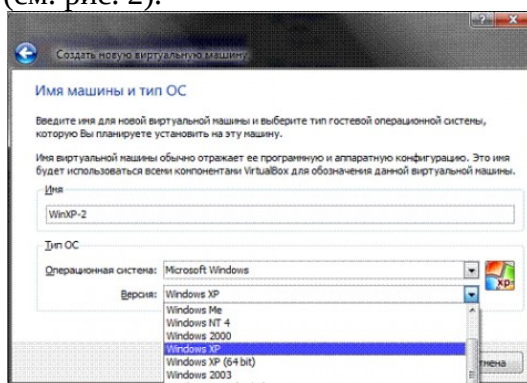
(см. рис. 2).

Создать новую виртуальную машину

Имя машины и тип ОС

Введите имя для новой виртуальной машины и выберите тип гостевой операционной системы, которую Вы планируете установить на эту машину.

Имя виртуальной машины обычно отражает ее программную и аппаратную конфигурацию. Это имя будет использоваться всеми компонентами VirtualBox для обозначения данной виртуальной машины.

Имя

WinXP-2

Тип ОС

Операционная система: Microsoft Windows

Версия: Windows XP

Windows Me
Windows NT 4
Windows 2000
Windows XP
Windows XP (64 bit)
Windows 2003

XP

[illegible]мена